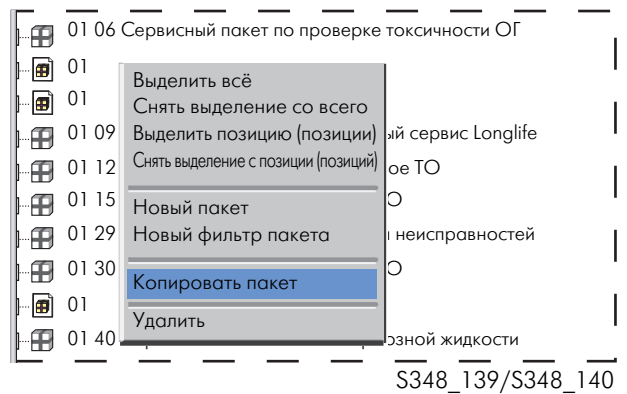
01 06 Сервисный пакет по проверке токсичности ОГ
01
01
01 09 ый сервис Longlife
01 12 ое ТО
01 15 О
01 29 и неисправностей
01 30 О
01
01 40 озной жидкости

Выделить всё
Снять выделение со всего
Выделить позицию (позиции)
Снять выделение с позиции (позиций)
Новый пакет
Новый фильтр пакета
Копировать пакет
Удалить

S348_139/S348_140